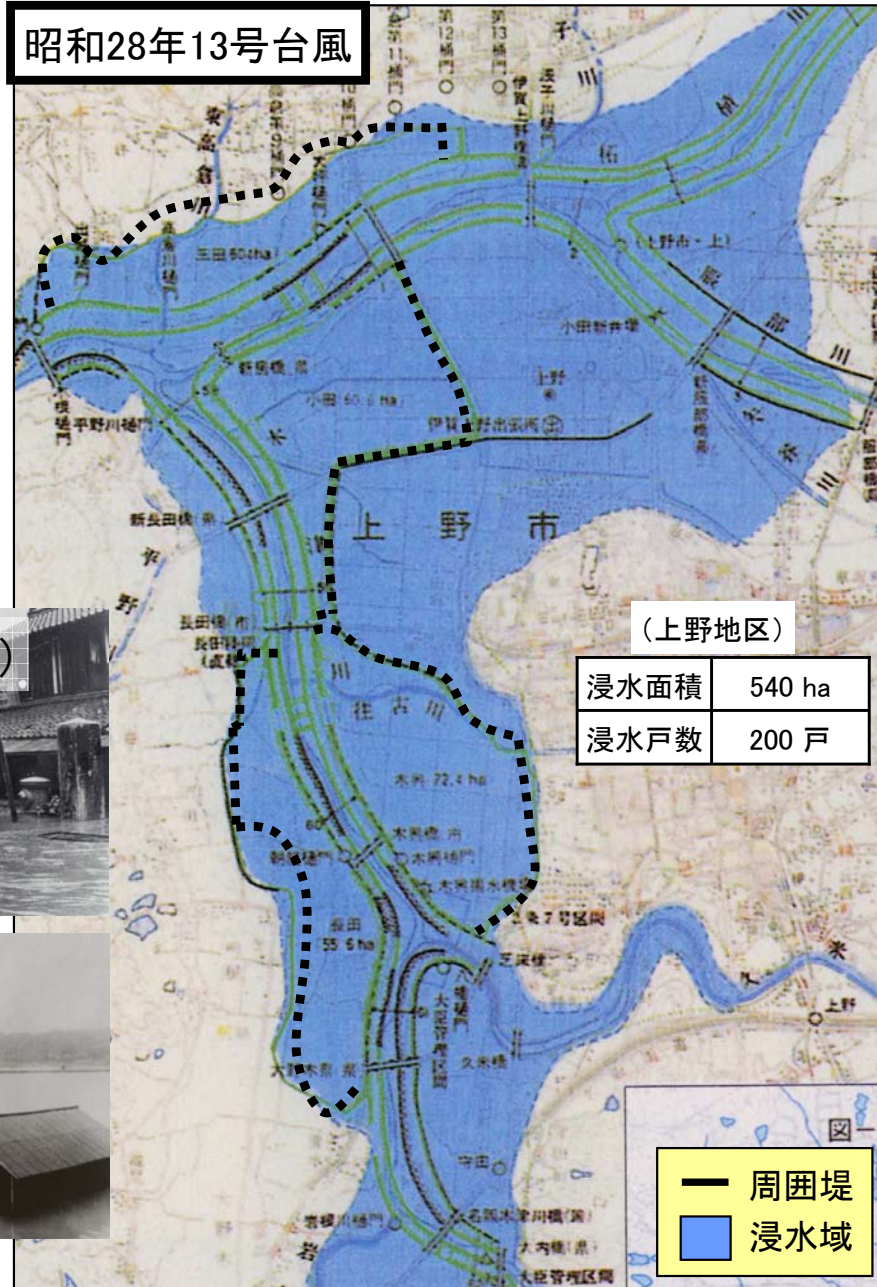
昭和28年13号台風

上野市

（上野地区）

| 浸水面積 | 540 ha |
|---|---|
| 浸水戸数 | 200 戸 |

周囲堤
浸水域

三田 50.4ha
小田 60.6ha
木興 72.4ha
長田 55.6ha
新居橋
新長田橋
長田橋
往古川
伊賀上野出張所
小田新井堰
上野
木興橋
大内橋
岩倉
図一